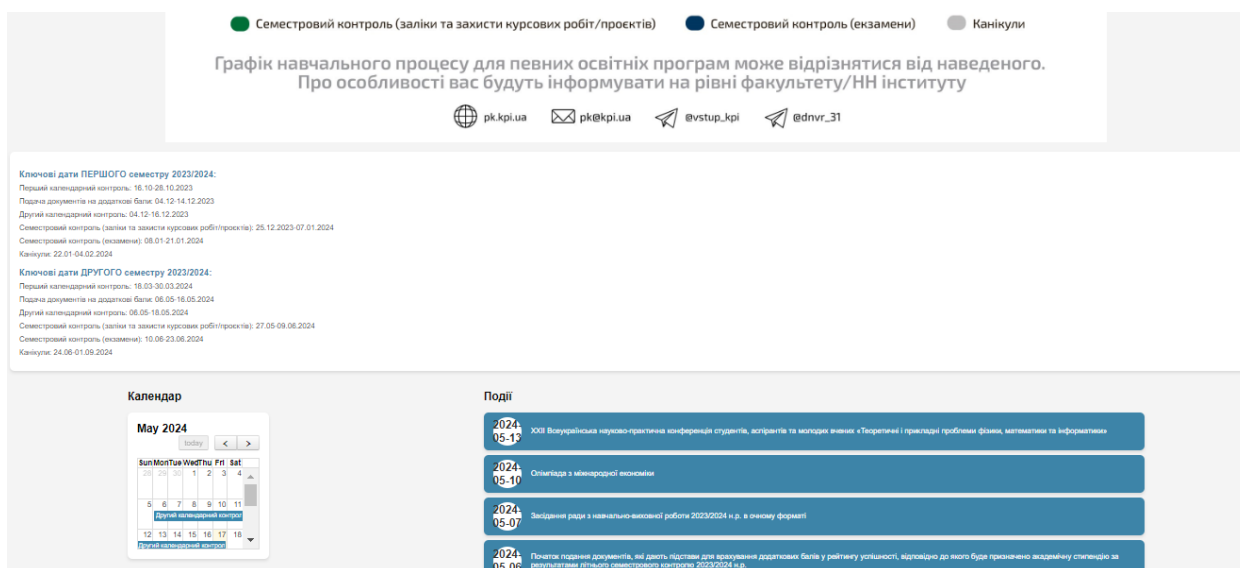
Семестровий контроль (заліки та захисти курсових робіт/проєктів) Семестровий контроль (екзамени) Канікули

Графік навчального процесу для певних освітніх програм може відрізнятися від наведеного. Про особливості вас будуть інформувати на рівні факультету/НН інституту

pk.kpi.ua pk@kpi.ua @vstup_kpi @dnvr_31

Ключові дати ПЕРШОГО семестру 2023/2024:
Перший календарний контроль: 16.10-28.10.2023
Подача документів на додаткові бали: 04.12-14.12.2023
Другий календарний контроль: 04.12-16.12.2023
Семестровий контроль (заліки та захисти курсових робіт/проєктів): 25.12.2023-07.01.2024
Семестровий контроль (екзамени): 08.01-21.01.2024
Канікули: 22.01-04.02.2024

Ключові дати ДРУГОГО семестру 2023/2024:
Перший календарний контроль: 18.03-30.03.2024
Подача документів на додаткові бали: 06.05-16.05.2024
Другий календарний контроль: 06.05-18.05.2024
Семестровий контроль (заліки та захисти курсових робіт/проєктів): 27.05-09.06.2024
Семестровий контроль (екзамени): 10.06-23.06.2024
Канікули: 24.06-01.09.2024

Календар

May 2024
today < >

| Sun | Mon | Tue | Wed | Thu | Fri | Sat |
|---|---|---|---|---|---|---|
| 28 | 29 | 30 | 1 | 2 | 3 | 4 |
| 5 | 6 | 7 | 8 | 9 | 10 | 11 |
| 12 | 13 | 14 | 15 | 16 | 17 | 18 |

Другий календарний контрол
Другий календарний контрол

Події

2024-05-13 XXII Всеукраїнська науково-практична конференція студентів, аспірантів та молодих вчених «Теоретичні і прикладні проблеми фізики, математики та інформатики»

2024-05-10 Олімпіада з міжнародної економіки

2024-05-07 Засідання ради з навчально-виховної роботи 2023/2024 н.р. в очному форматі

2024-05-06 Початок подання документів, які дають підстави для врахування додаткових балів у рейтингу успішності, відповідно до якого буде призначено академічну стипендію за результатами літнього семестрового контролю 2023/2024 н.р.